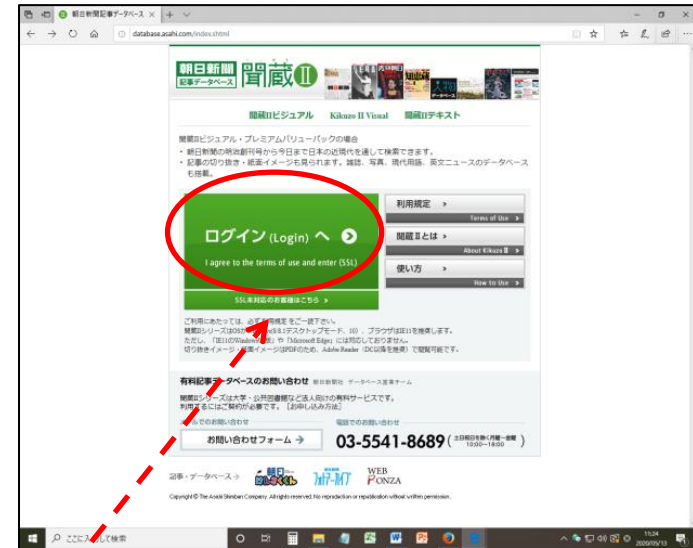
朝日新聞記事データベース ×  +

database.asahi.com/index.shtml

朝日新聞 記事データベース 聞蔵II

聞蔵IIビジュアル　Kikuzo II Visual　聞蔵IIテキスト

聞蔵IIビジュアル・プレミアムバリューパックの場合
・朝日新聞の明治創刊号から今日まで日本の近現代を通して検索できます。
・記事の切り抜き・紙面イメージも見られます。雑誌、写真、現代用語、英文ニュースのデータベースも搭載。

ログイン (Login) へ
I agree to the terms of use and enter (SSL)

SSL未対応のお客様はこちら >

利用規定 >
Terms of Use >
聞蔵IIとは >
About Kikuzo II >
使い方 >
How to Use >

ご利用にあたっては、必ず利用規定をご一読下さい。
聞蔵IIシリーズは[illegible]タブレットモード、10）、ブラウザはIE11を推奨します。
ただし、「IE11のWindows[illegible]」や「Microsoft Edge」には対応しておりません。
切り抜きイメージ・紙面イメージはPDFのため、Adobe Reader（DCは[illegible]）で閲覧可能です。

有料記事データベースのお問い合わせ　朝日新聞社 データベース営業チーム
聞蔵IIシリーズは大学・公共図書館など法人向けの有料サービスです。
利用するにはご契約が必要です。［お申し込み方法］

メールでのお問い合わせ
お問い合わせフォーム →
電話でのお問い合わせ
03-5541-8689（土日祝日を除く月曜～金曜 10:00～18:00）

記事・データベース >　朝日けんさくくん　フォトアーカイブ　WEB RONZA

Copyright © The Asahi Shimbun Company. All rights reserved. No reproduction or republication without written permission.

ここに入力して検索

11:24
2020/05/13